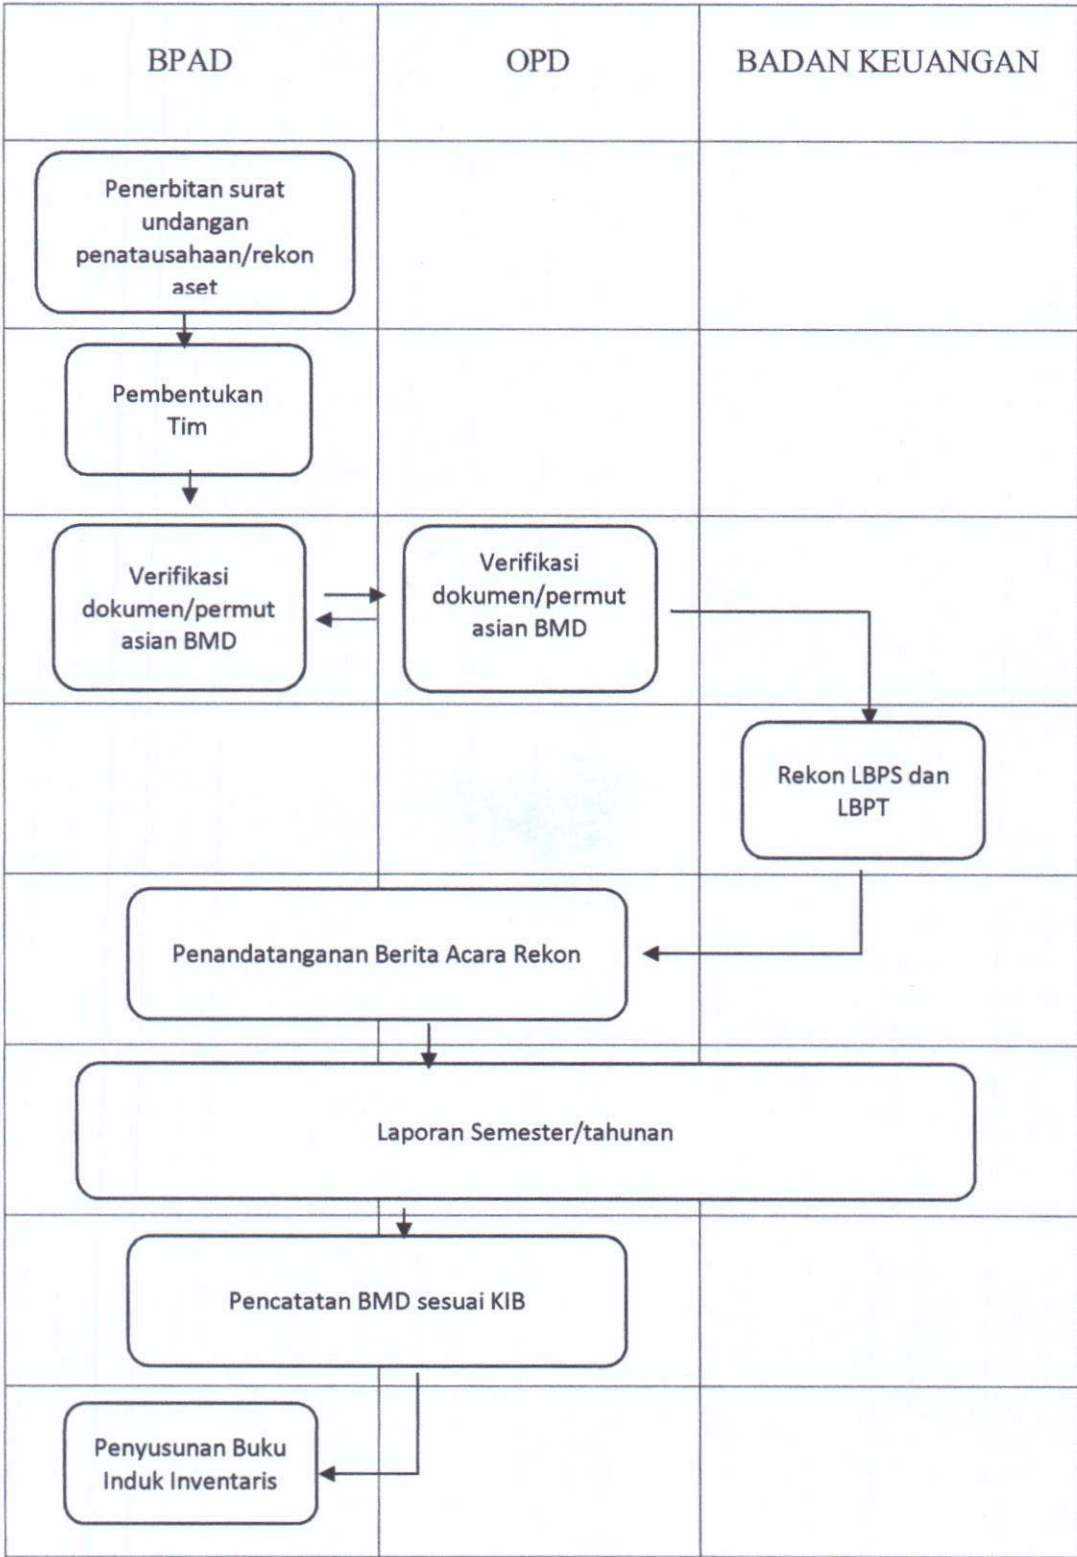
BPAD

OPD

BADAN KEUANGAN

Penerbitan surat undangan penatausahaan/rekon aset

Pembentukan Tim

Verifikasi dokumen/permutasian BMD

Verifikasi dokumen/permutasian BMD

Rekon LBPS dan LBPT

Penandatanganan Berita Acara Rekon

Laporan Semester/tahunan

Pencatatan BMD sesuai KIB

Penyusunan Buku Induk Inventaris